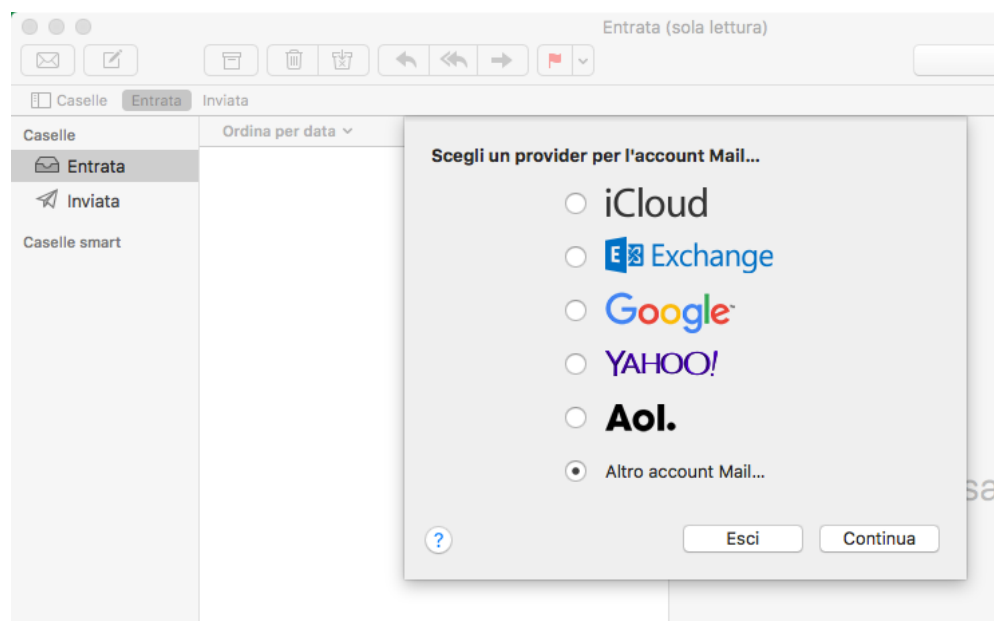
Entrata (sola lettura)

Caselle Entrata Inviata

Caselle
Entrata
Inviata
Caselle smart

Ordina per data

Scegli un provider per l'account Mail...

iCloud
E Exchange
Google
YAHOO!
Aol.
Altro account Mail...

?
Esci
Continua

sa